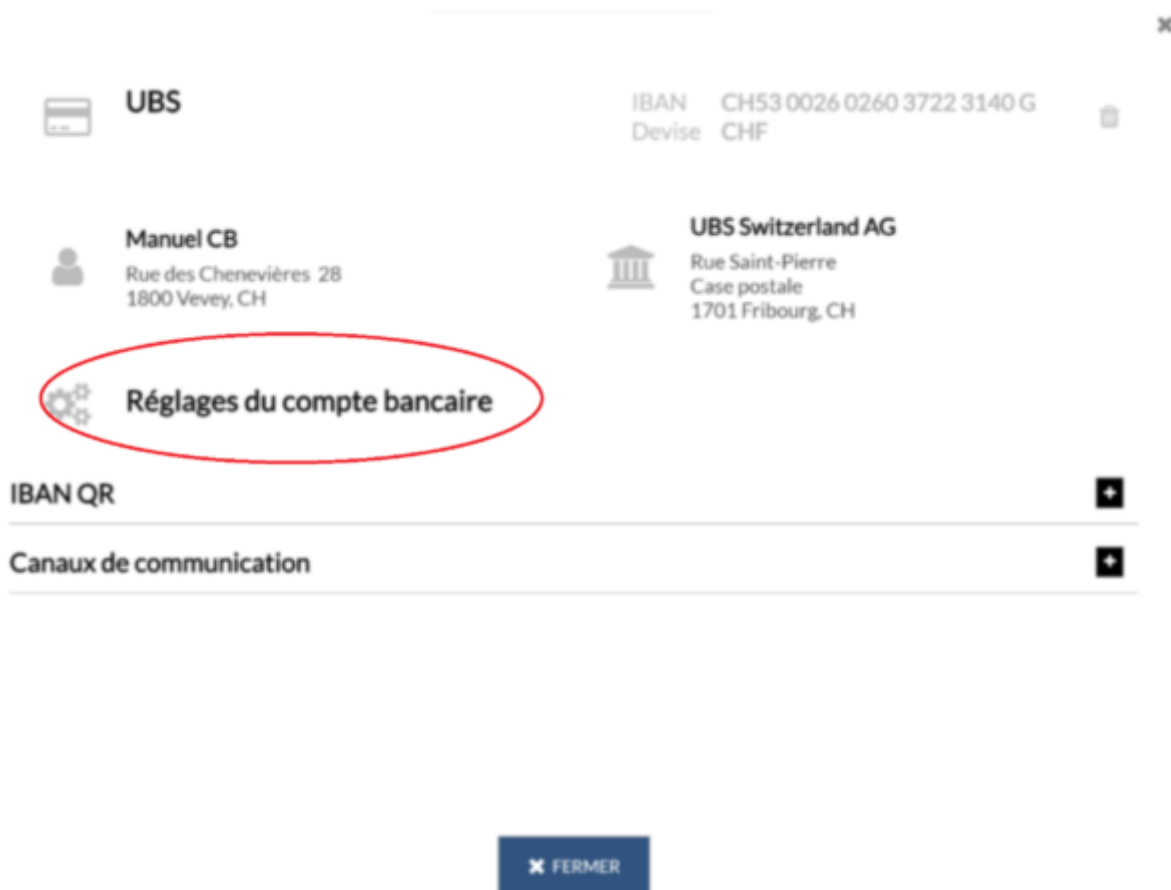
×

UBS

IBAN CH53 0026 0260 3722 3140 G
Devise CHF

Manuel CB
Rue des Chenevières 28
1800 Vevey, CH

UBS Switzerland AG
Rue Saint-Pierre
Case postale
1701 Fribourg, CH

Réglages du compte bancaire

IBAN QR

Canaux de communication

✖ FERMER